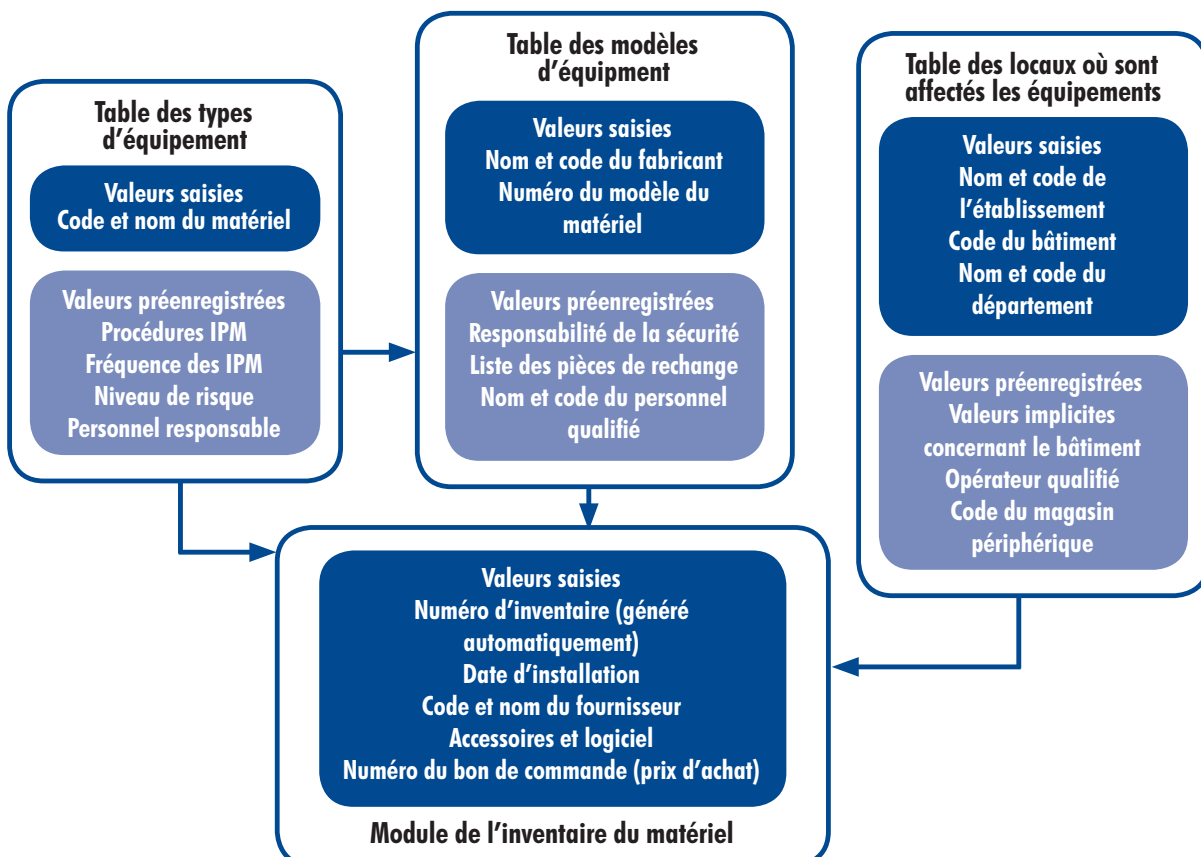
Table des types d’équipement

Valeurs saisies
Code et nom du matériel

Valeurs préenregistrées
Procédures IPM
Fréquence des IPM
Niveau de risque
Personnel responsable

Table des modèles d’équipment

Valeurs saisies
Nom et code du fabricant
Numéro du modèle du matériel

Valeurs préenregistrées
Responsabilité de la sécurité
Liste des pièces de rechange
Nom et code du personnel qualifié

Table des locaux où sont affectés les équipements

Valeurs saisies
Nom et code de l’établissement
Code du bâtiment
Nom et code du département

Valeurs préenregistrées
Valeurs implicites concernant le bâtiment
Opérateur qualifié
Code du magasin périphérique

Valeurs saisies
Numéro d’inventaire (généré automatiquement)
Date d’installation
Code et nom du fournisseur
Accessoires et logiciel
Numéro du bon de commande (prix d’achat)

Module de l’inventaire du matériel